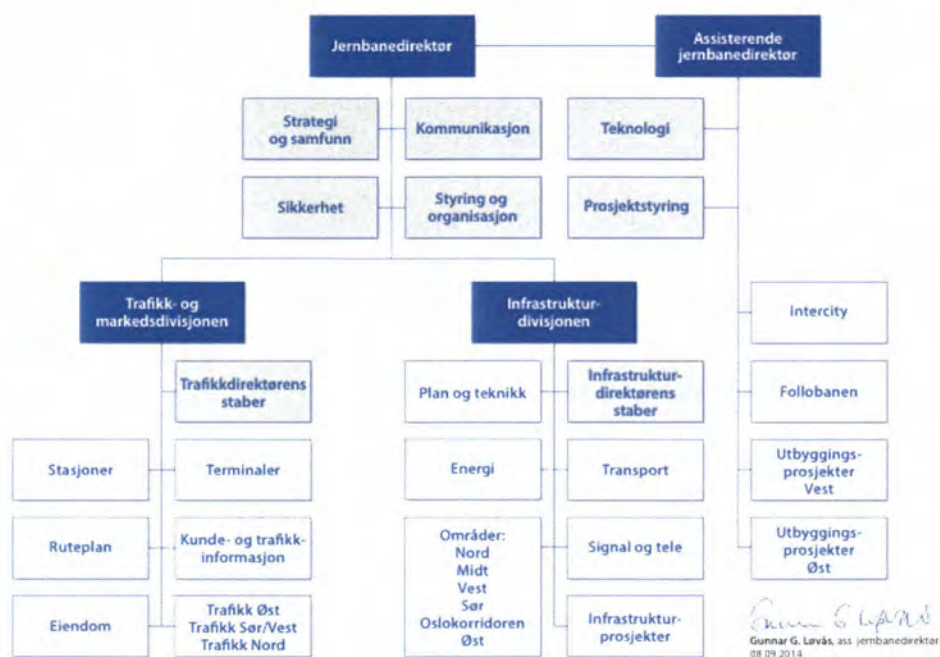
Jernbanedirektør

Assisterende jernbanedirektør

Strategi og samfunn

Kommunikasjon

Teknologi

Sikkerhet

Styring og organisasjon

Prosjektstyring

Trafikk- og markedsdivisjonen

Infrastruktur-divisjonen

Intercity

Trafikkdirektørens staber

Plan og teknikk

Infrastruktur-direktørens staber

Follobanen

Stasjoner

Terminaler

Energi

Transport

Utbyggings-prosjekter Vest

Ruteplan

Kunde- og trafikk-informasjon

Områder: Nord Midt Vest Sør Oslokorridoren Øst

Signal og tele

Utbyggings-prosjekter Øst

Eiendom

Trafikk Øst Trafikk Sør/Vest Trafikk Nord

Infrastruktur-prosjekter

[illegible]
Gunnar G. Løvås, ass. jernbanedirektør
08.09.2014